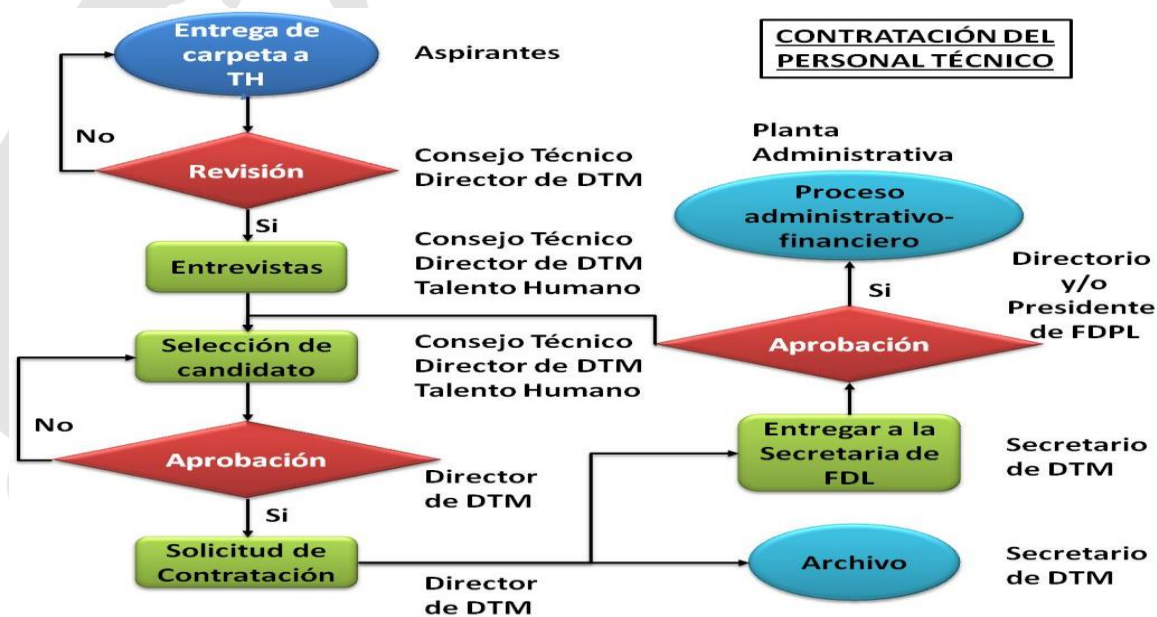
CONTRATACIÓN DEL PERSONAL TÉCNICO

Entrega de carpeta a TH

Aspirantes

No

Revisión

Consejo Técnico
Director de DTM

Si

Entrevistas

Consejo Técnico
Director de DTM
Talento Humano

Selección de candidato

Consejo Técnico
Director de DTM
Talento Humano

No

Aprobación

Director de DTM

Si

Solicitud de Contratación

Director de DTM

Planta Administrativa

Proceso administrativo-financiero

Directorio y/o Presidente de FDPL

Si

Aprobación

Entregar a la Secretaria de FDL

Secretario de DTM

Archivo

Secretario de DTM